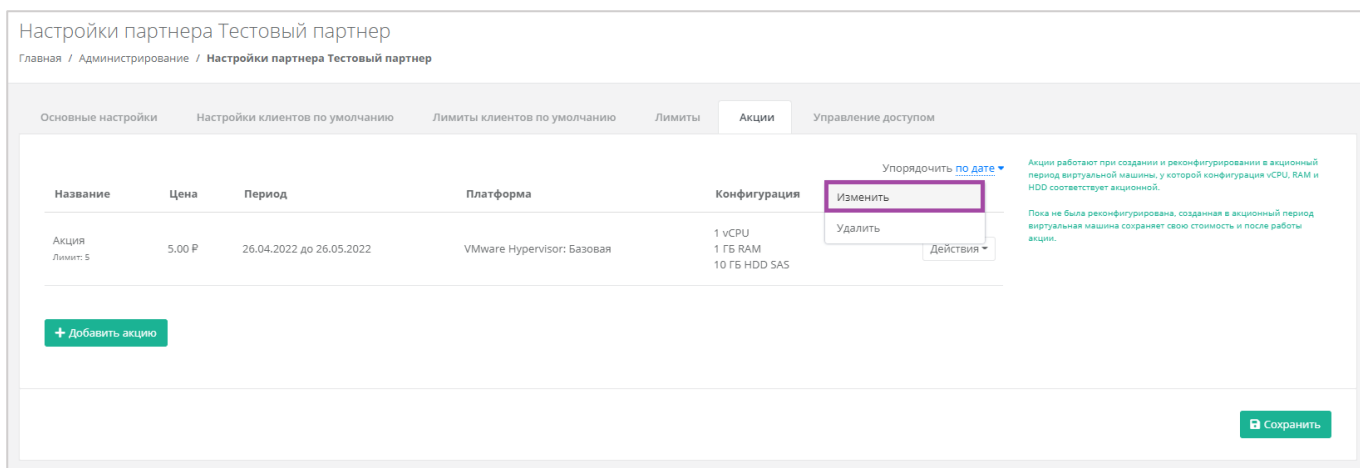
Настройки партнера Тестовый партнер

Главная / Администрирование / Настройки партнера Тестовый партнер

Основные настройки | Настройки клиентов по умолчанию | Лимиты клиентов по умолчанию | Лимиты | Акции | Управление доступом

Упорядочить по дате

| Название | Цена | Период | Платформа | Конфигурация |  |
|---|---|---|---|---|---|
| Акция Лимит: 5 | 5.00 ₽ | 26.04.2022 до 26.05.2022 | VMware Hypervisor: Базовая | 1 vCPU 1 ГБ RAM 10 ГБ HDD SAS | Действия |

Изменить
Удалить

+ Добавить акцию

Акции работают при создании и реконфигурировании в акционный период виртуальной машины, у которой конфигурация vCPU, RAM и HDD соответствует акционной.

Пока не была реконфигурирована, созданная в акционный период виртуальная машина сохраняет свою стоимость и после работы акции.

Сохранить